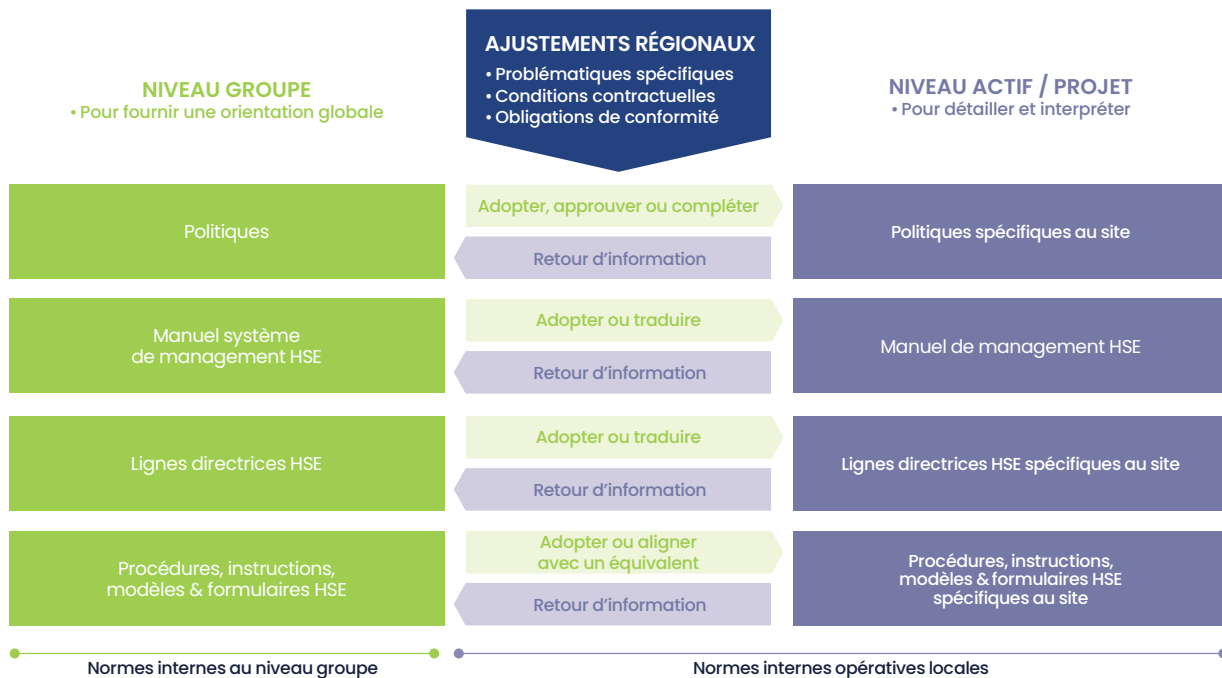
NIVEAU GROUPE
• Pour fournir une orientation globale

AJUSTEMENTS RÉGIONAUX
• Problématiques spécifiques
• Conditions contractuelles
• Obligations de conformité

NIVEAU ACTIF / PROJET
• Pour détailler et interpréter

Politiques

Adopter, approuver ou compléter

Retour d'information

Politiques spécifiques au site

Manuel système de management HSE

Adopter ou traduire

Retour d'information

Manuel de management HSE

Lignes directrices HSE

Adopter ou traduire

Retour d'information

Lignes directrices HSE spécifiques au site

Procédures, instructions, modèles & formulaires HSE

Adopter ou aligner avec un équivalent

Retour d'information

Procédures, instructions, modèles & formulaires HSE spécifiques au site

Normes internes au niveau groupe

Normes internes opératives locales